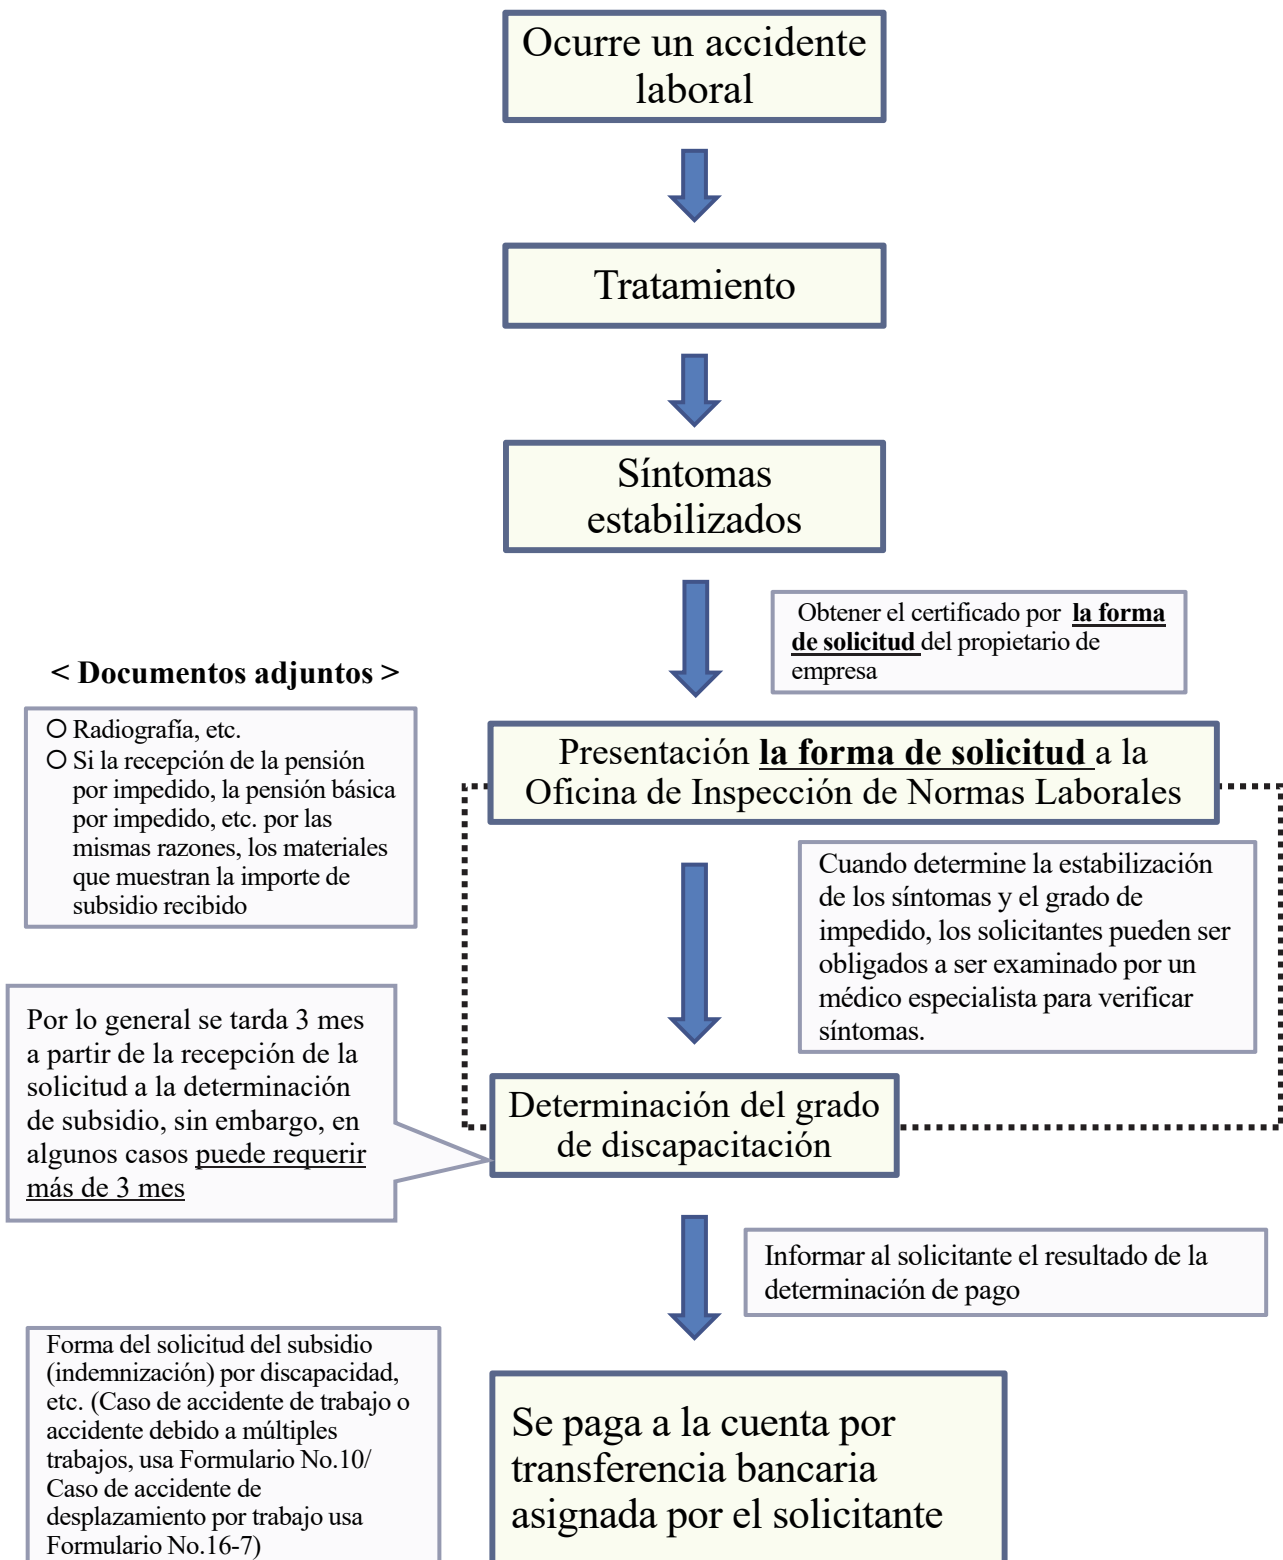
Ocurre un accidente laboral

Tratamiento

Síntomas estabilizados

Obtener el certificado por **la forma de solicitud** del propietario de empresa

< Documentos adjuntos >

○ Radiografía, etc.
○ Si la recepción de la pensión por impedido, la pensión básica por impedido, etc. por las mismas razones, los materiales que muestran la importe de subsidio recibido

Presentación **la forma de solicitud** a la Oficina de Inspección de Normas Laborales

Cuando determine la estabilización de los síntomas y el grado de impedido, los solicitantes pueden ser obligados a ser examinado por un médico especialista para verificar síntomas.

Por lo general se tarda 3 mes a partir de la recepción de la solicitud a la determinación de subsidio, sin embargo, en algunos casos puede requerir más de 3 mes

Determinación del grado de discapacitación

Informar al solicitante el resultado de la determinación de pago

Forma del solicitud del subsidio (indemnización) por discapacidad, etc. (Caso de accidente de trabajo o accidente debido a múltiples trabajos, usa Formulario No.10/ Caso de accidente de desplazamiento por trabajo usa Formulario No.16-7)

Se paga a la cuenta por transferencia bancaria asignada por el solicitante